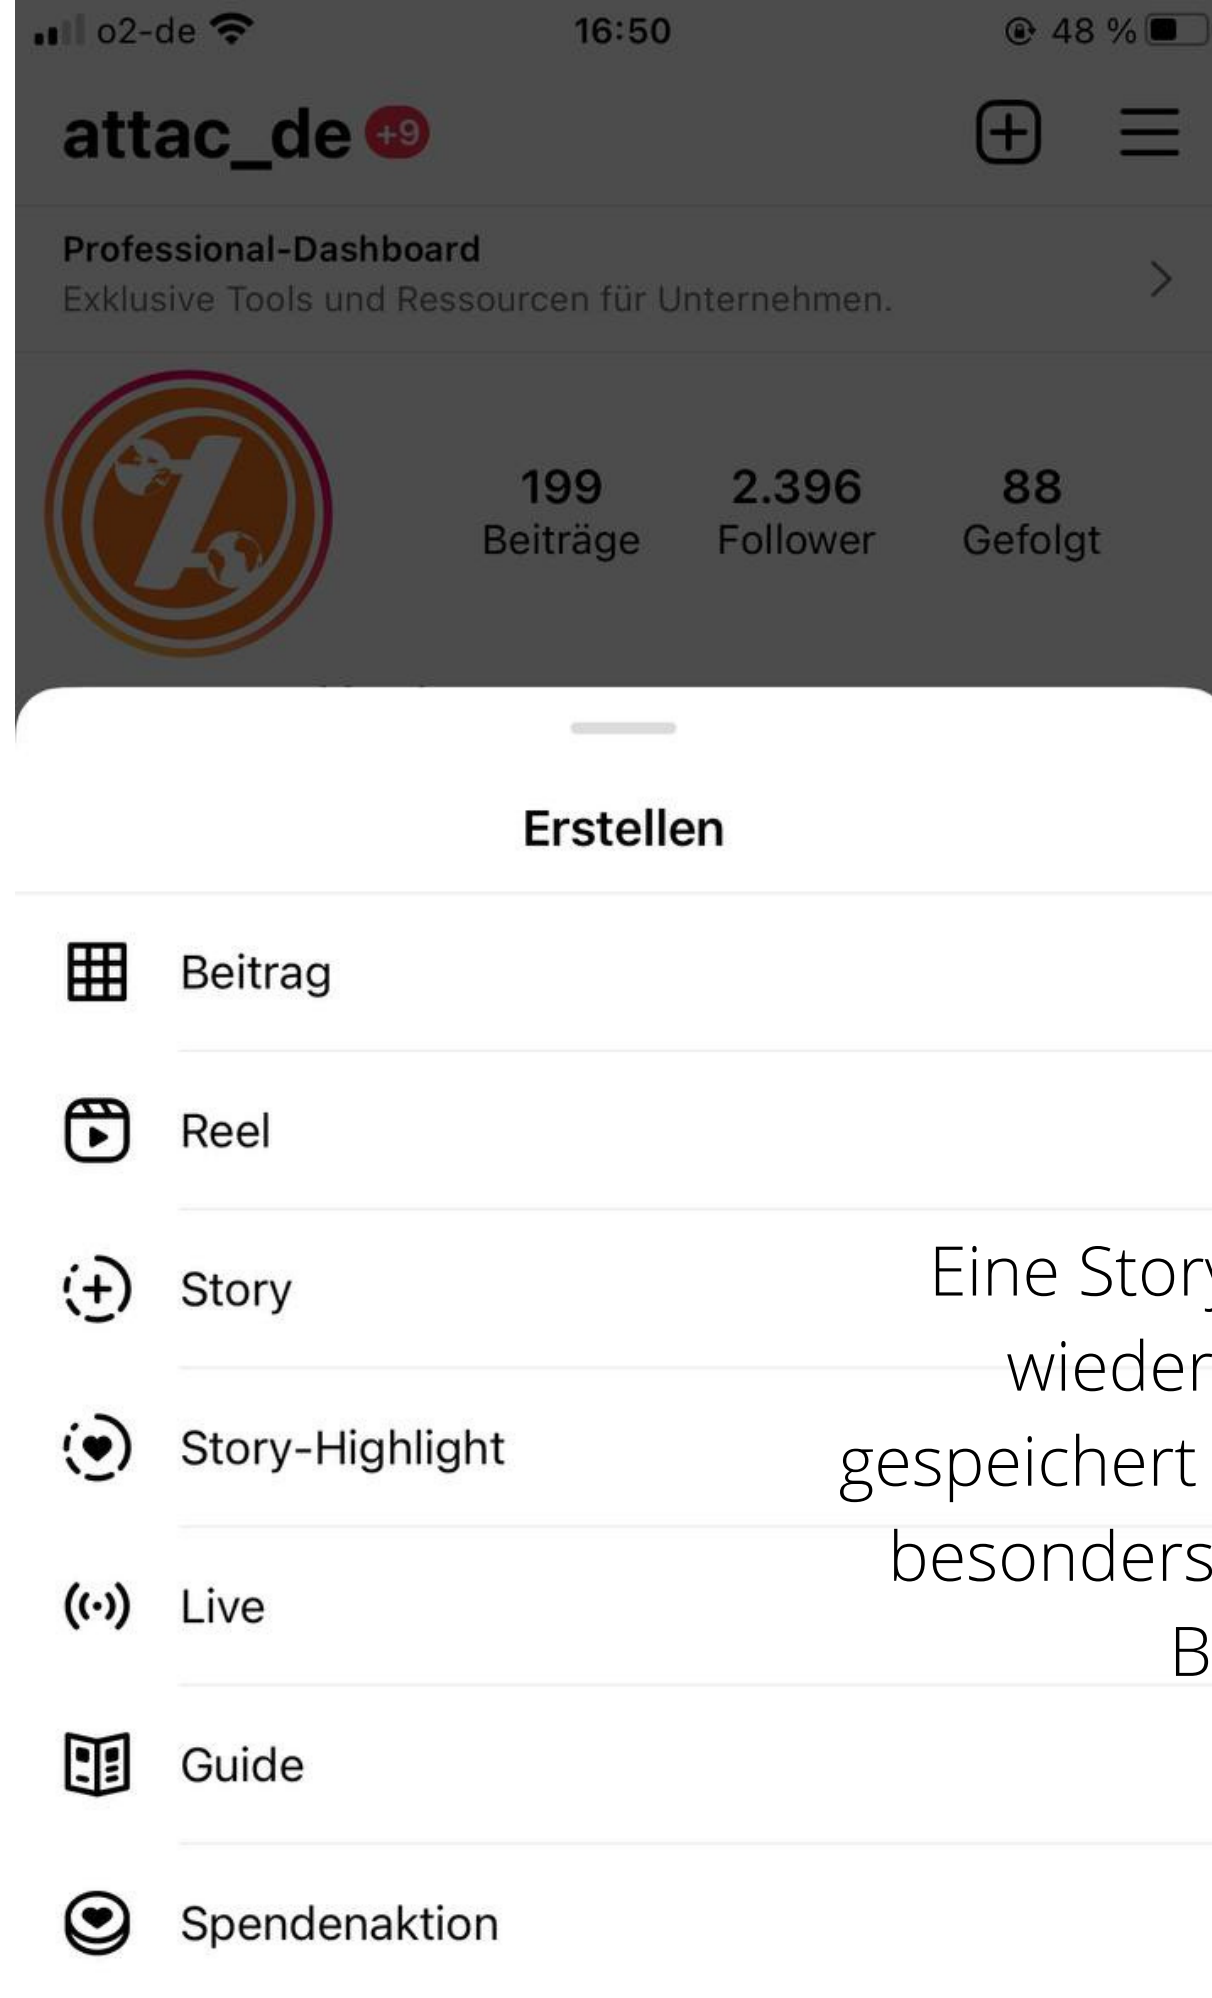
o2-de 16:50 48 %

attac_de +9

Professional-Dashboard
Exklusive Tools und Ressourcen für Unternehmen.

199 Beiträge
2.396 Follower
88 Gefolgt

Erstellen

Beitrag

Reel

Story

Story-Highlight

Live

Guide

Spendenaktion

Eine Stor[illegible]
wieder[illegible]
gespeichert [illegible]
besonders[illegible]
B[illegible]